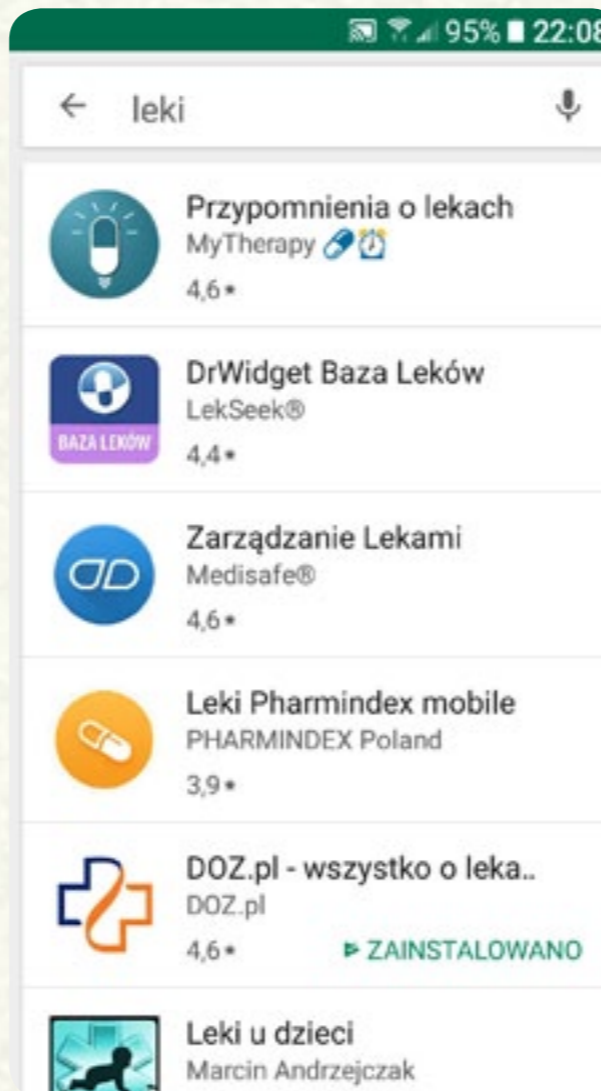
95% 22:08

leki

Przypomnienia o lekach
MyTherapy
4,6 ★

BAZA LEKÓW
DrWidget Baza Leków
LekSeek®
4,4 ★

Zarządzanie Lekami
Medisafe®
4,6 ★

Leki Pharmindex mobile
PHARMINDEX Poland
3,9 ★

DOZ.pl - wszystko o leka..
DOZ.pl
4,6 ★
ZAINSTALOWANO

Leki u dzieci
Marcin Andrzejczak